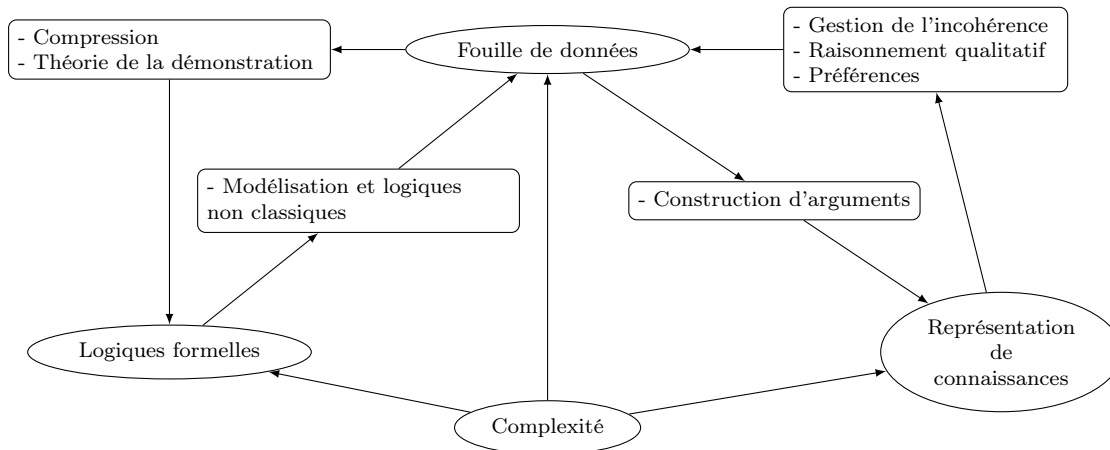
- Compression
- Théorie de la démonstration

Fouille de données

- Gestion de l'incohérence
- Raisonnement qualitatif
- Préférences

- Modélisation et logiques non classiques

- Construction d'arguments

Logiques formelles

Représentation de connaissances

Complexité